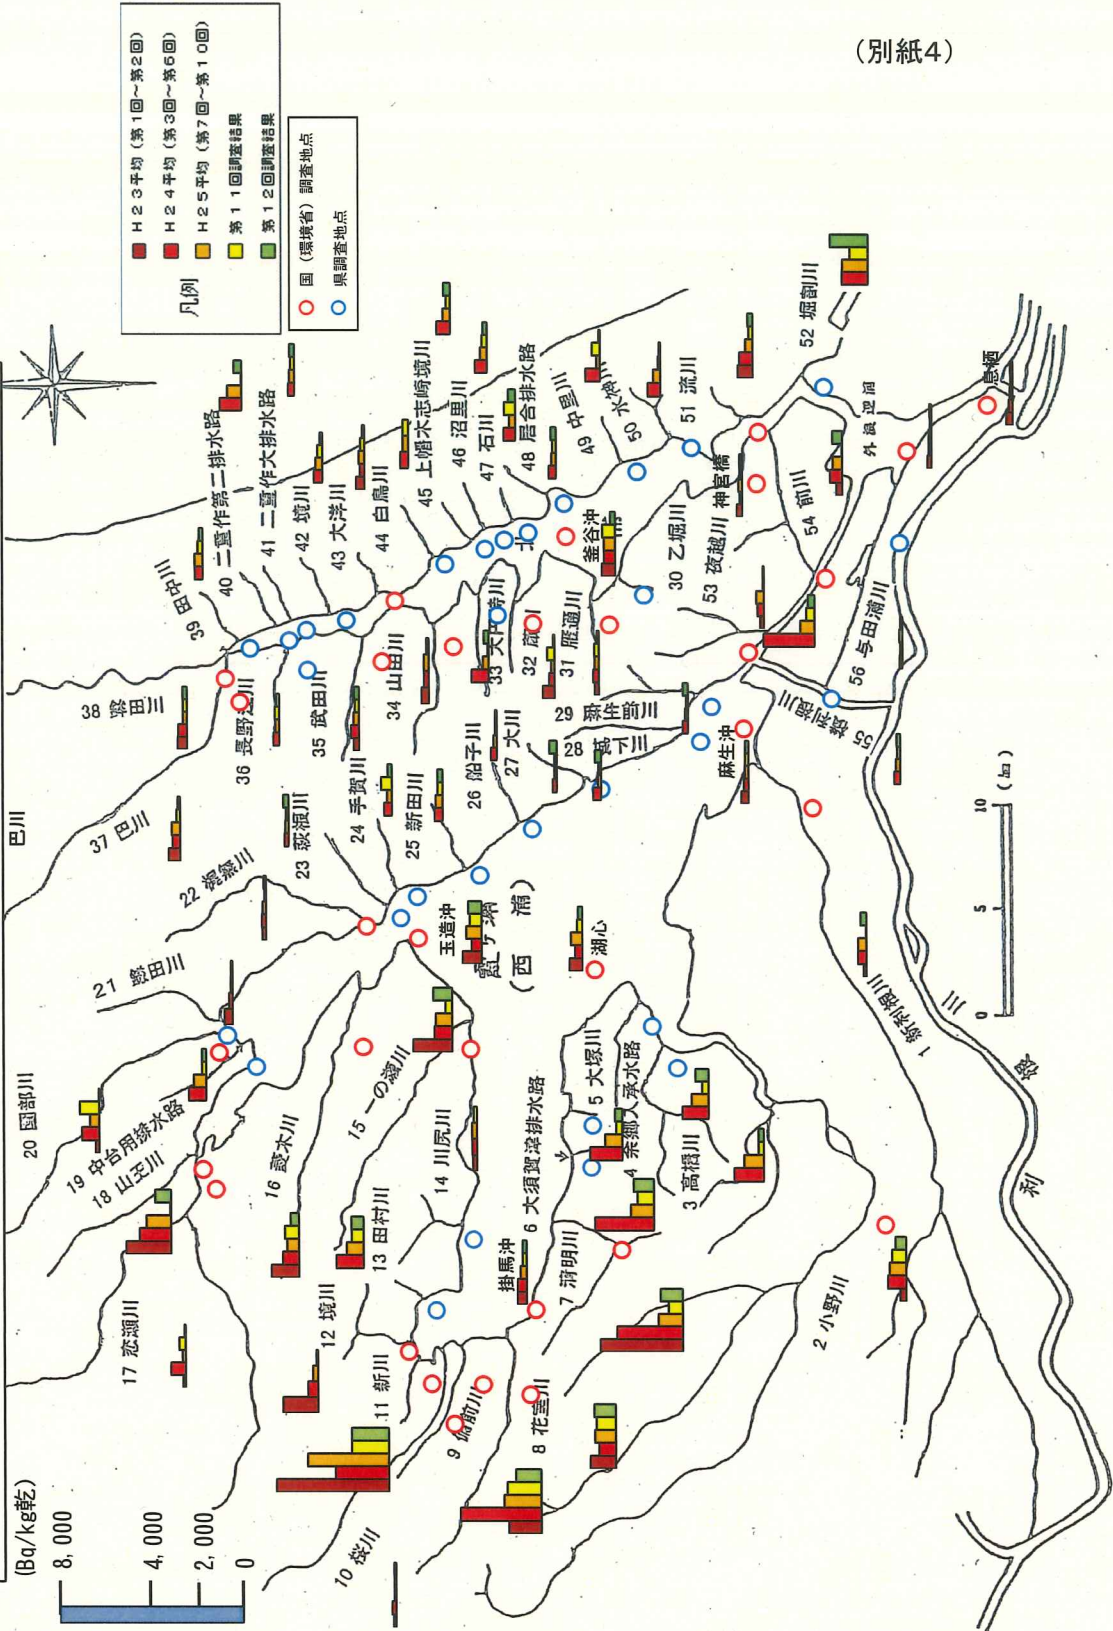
(別紙4)

凡例
H23平均(第1回~第2回)
H24平均(第3回~第6回)
H25平均(第7回~第10回)
第11回調査結果
第12回調査結果

国(環境省)調査地点
県調査地点

(Bq/kg乾)
8,000
4,000
2,000
0

1 新利根川
2 小野川
3 高橋川
4 余郷入承水路
5 大塚川
6 大須賀津排水路
7 清明川
8 花室川
9 備前川
10 桜川
11 新川
12 境川
13 田村川
14 川尻川
15 一の瀬川
16 菱木川
17 恋瀬川
18 山王川
19 中台用排水路
20 園部川
21 鉾田川
22 梶無川
23 環堀川
24 手賀川
25 新田川
26 船子川
27 大川
28 城下川
29 麻生前川
30 乙堀川
31 鹿遊川
32 蔵川
33 大円寺川
34 山田川
35 武田川
36 夏野辺川
37 巴川
38 鉾田川
39 田中川
40 二重作第二排水路
41 二重作大排水路
42 境川
43 大洋川
44 白鳥川
45 上幡木志崎境川
46 沼里川
47 石川
48 居合排水路
49 中島川
50 水神川
51 流川
52 堀割川
53 夜越川
54 前川
55 常陸利根川
56 与田浦川

巴川
王造沖
霞ケ浦
(西浦)
湖心
掛馬沖
釜谷沖
麻生沖
神宮橋
外浪逆浦
息栖
北浦
利根川

0 5 10 (km)